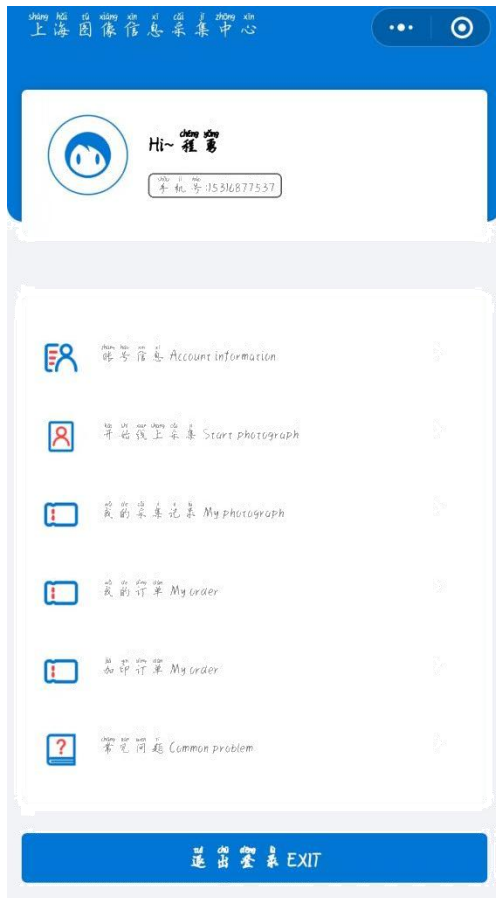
shàng hǎi tú xiàng xìn xī cǎi jí zhōng xīn
上海图像信息采集中心

Hi~ chéng yǒng 程勇

shǒu jī hào 手机号:15316877537

zhàng hào xìn xī 账号信息 Account information

kāi shǐ xiàn shàng cǎi jí 开始线上采集 Start photograph

wǒ de cǎi jí jì lù 我的采集记录 My photograph

wǒ de dìng dān 我的订单 My order

jiā yìn dìng dān 加印订单 My order

cháng jiàn wèn tí 常见问题 Common problem

tuì chū dēng lù 退出登录 EXIT